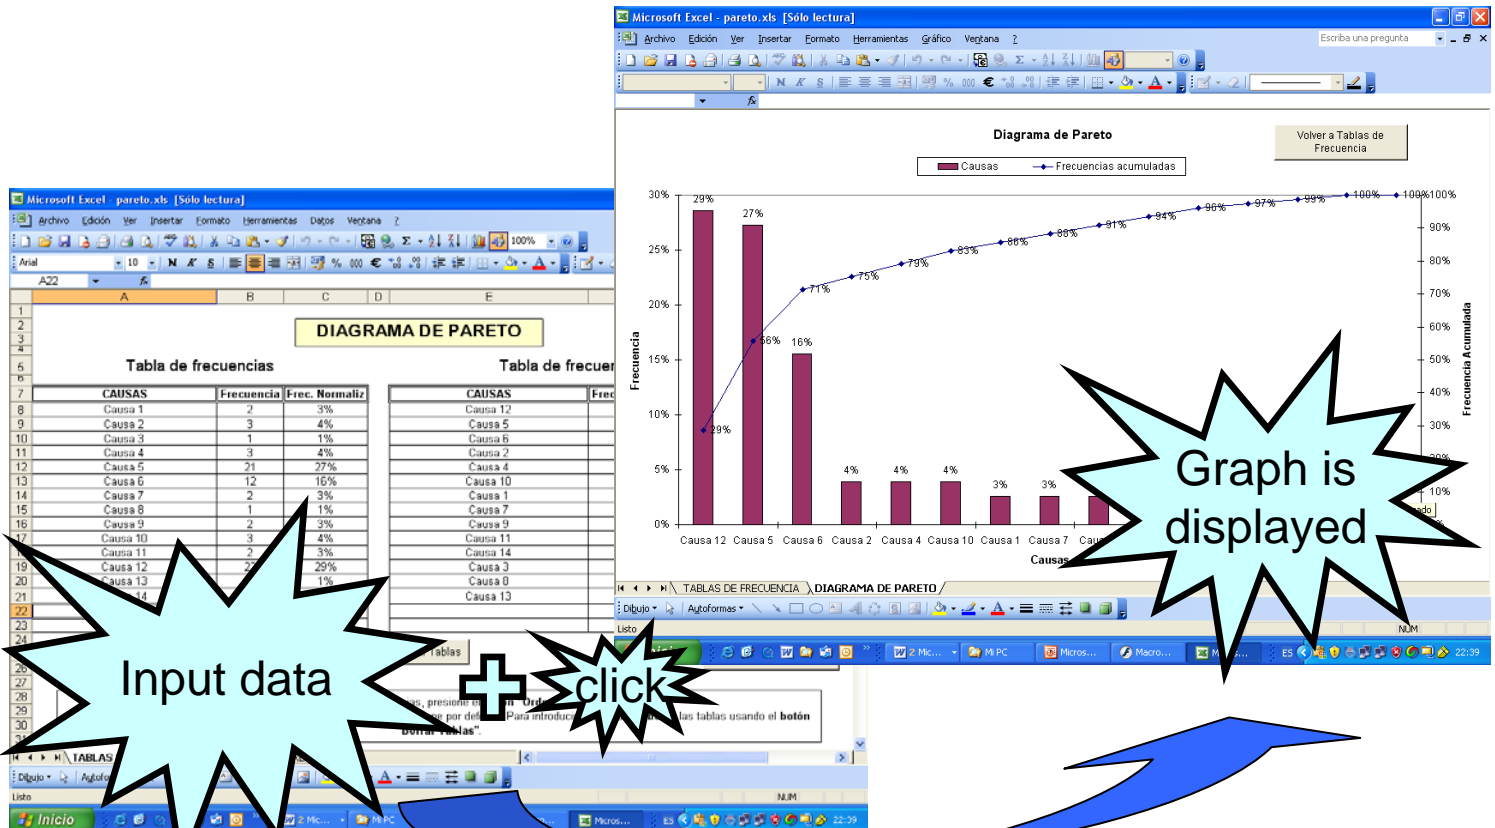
Microsoft Excel - pareto.xls [Sólo lectura]

Archivo Edición Ver Insertar Formato Herramientas Gráfico Ventana ?

Escriba una pregunta

Diagrama de Pareto

Volver a Tablas de Frecuencia

Causas   Frecuencias acumuladas

| 30% | 25% | 20% | 15% | 10% | 5% | 0% |

29% 27% 16% 4% 4% 4% 3% 3%

29% 56% 71% 75% 79% 83% 86% 88% 91% 94% 96% 97% 99% 100% 100%

100% 90% 80% 70% 60% 50% 40% 30% 20% 10%

Frecuencia

Frecuencia Acumulada

Causa 12 Causa 5 Causa 6 Causa 2 Causa 4 Causa 10 Causa 1 Causa 7 Cau

Causas

TABLAS DE FRECUENCIA   DIAGRAMA DE PARETO

Dibujo   Autoformas

Listo   NUM

Inicio   2 Mic...   Mi PC   Micros...   Macro...   ES   22:39

Microsoft Excel - pareto.xls [Sólo lectura]

Archivo Edición Ver Insertar Formato Herramientas Datos Ventana ?

Arial 10 100%

A22

DIAGRAMA DE PARETO

Tabla de frecuencias

Tabla de frecuen

| CAUSAS | Frecuencia | Frec. Normaliz |
|---|---|---|
| Causa 1 | 2 | 3% |
| Causa 2 | 3 | 4% |
| Causa 3 | 1 | 1% |
| Causa 4 | 3 | 4% |
| Causa 5 | 21 | 27% |
| Causa 6 | 12 | 16% |
| Causa 7 | 2 | 3% |
| Causa 8 | 1 | 1% |
| Causa 9 | 2 | 3% |
| Causa 10 | 3 | 4% |
| Causa 11 | 2 | 3% |
| Causa 12 | 22 | 29% |
| Causa 13 | | 1% |
| 14 | | |

| CAUSAS |
|---|
| Causa 12 |
| Causa 5 |
| Causa 6 |
| Causa 2 |
| Causa 4 |
| Causa 10 |
| Causa 1 |
| Causa 7 |
| Causa 9 |
| Causa 11 |
| Causa 14 |
| Causa 3 |
| Causa 8 |
| Causa 13 |

Tablas

...as, presione ... "Ord... ...e por def... Para introduc... ...las tablas usando el botón borrar Tablas".

TABLAS

Dibujo   Autofo

Listo   NUM

Inicio   2 Mic...   Mi PC   Micros...   ES   22:39

Graph is displayed

Input data

click